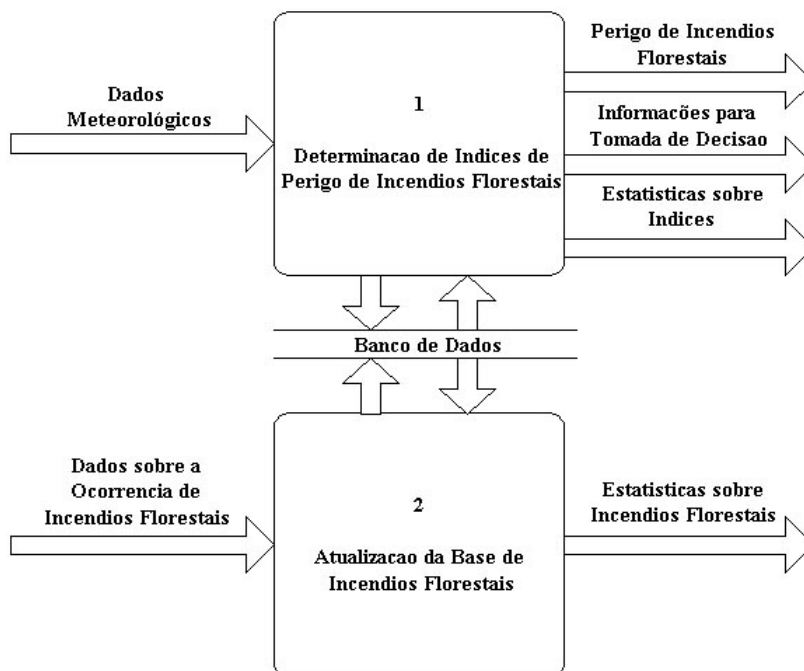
Dados Meteorológicos

1

Determinacao de Indices de Perigo de Incendios Florestais

Perigo de Incendios Florestais

Informacões para Tomada de Decisao

Estatisticas sobre Indices

Banco de Dados

Dados sobre a Ocorrencia de Incendios Florestais

2

Atualizacao da Base de Incendios Florestais

Estatisticas sobre Incendios Florestais